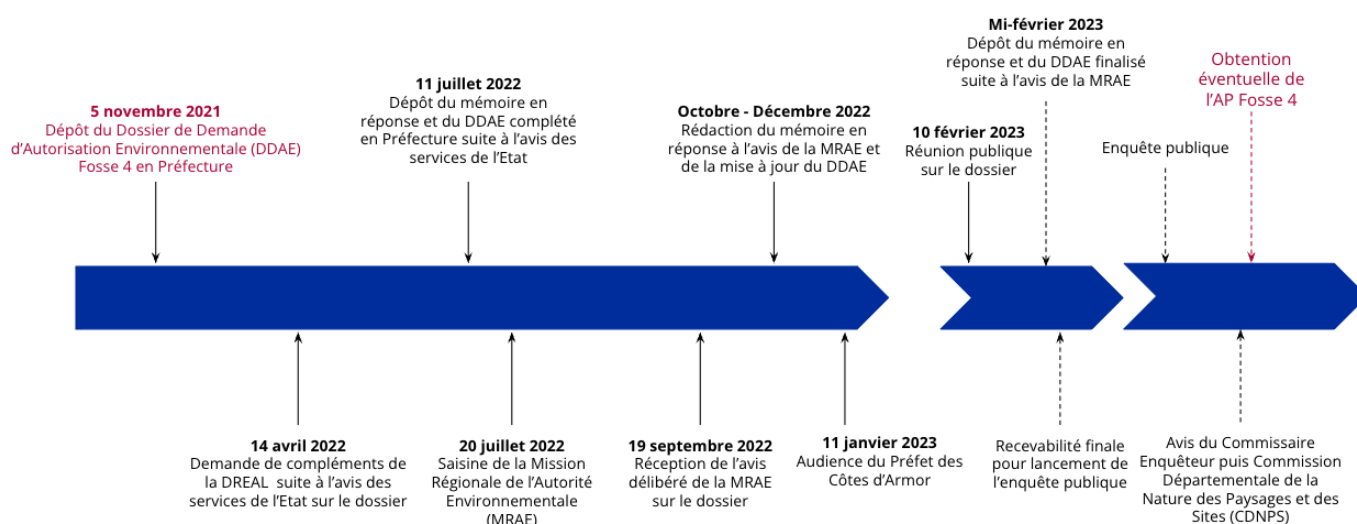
Mi-février 2023
Dépôt du mémoire en réponse et du DDAE finalisé suite à l'avis de la MRAE

Obtention éventuelle de l'AP Fosse 4

11 juillet 2022
Dépôt du mémoire en réponse et du DDAE complété en Préfecture suite à l'avis des services de l'Etat

5 novembre 2021
Dépôt du Dossier de Demande d'Autorisation Environnementale (DDAE) Fosse 4 en Préfecture

Octobre - Décembre 2022
Rédaction du mémoire en réponse à l'avis de la MRAE et de la mise à jour du DDAE

10 février 2023
Réunion publique sur le dossier

Enquête publique

14 avril 2022
Demande de compléments de la DREAL suite à l'avis des services de l'Etat sur le dossier

20 juillet 2022
Saisine de la Mission Régionale de l'Autorité Environnementale (MRAE)

19 septembre 2022
Réception de l'avis délibéré de la MRAE sur le dossier

11 janvier 2023
Audience du Préfet des Côtes d'Armor

Recevabilité finale pour lancement de l'enquête publique

Avis du Commissaire Enquêteur puis Commission Départementale de la Nature des Paysages et des Sites (CDNPS)